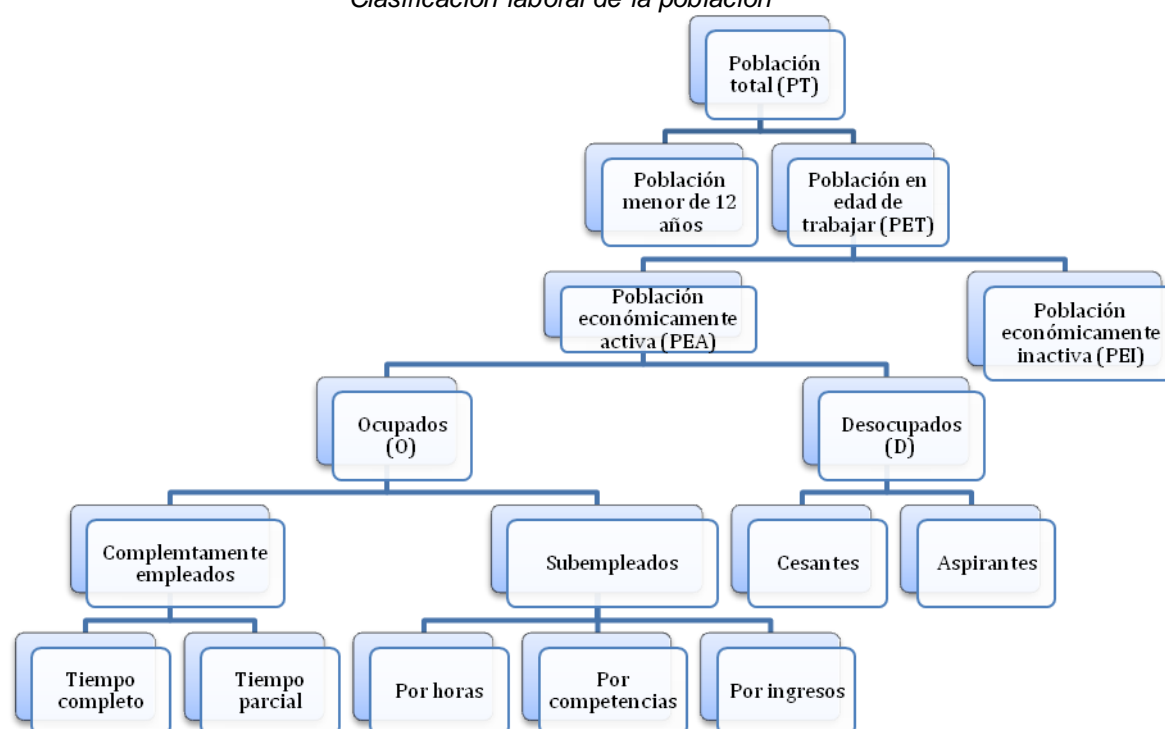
Clasificación laboral de la población

Población total (PT)

Población menor de 12 años

Población en edad de trabajar (PET)

Población económicamente activa (PEA)

Población económicamente inactiva (PEI)

Ocupados (O)

Desocupados (D)

Complemtamente empleados

Subempleados

Cesantes

Aspirantes

Tiempo completo

Tiempo parcial

Por horas

Por competencias

Por ingresos